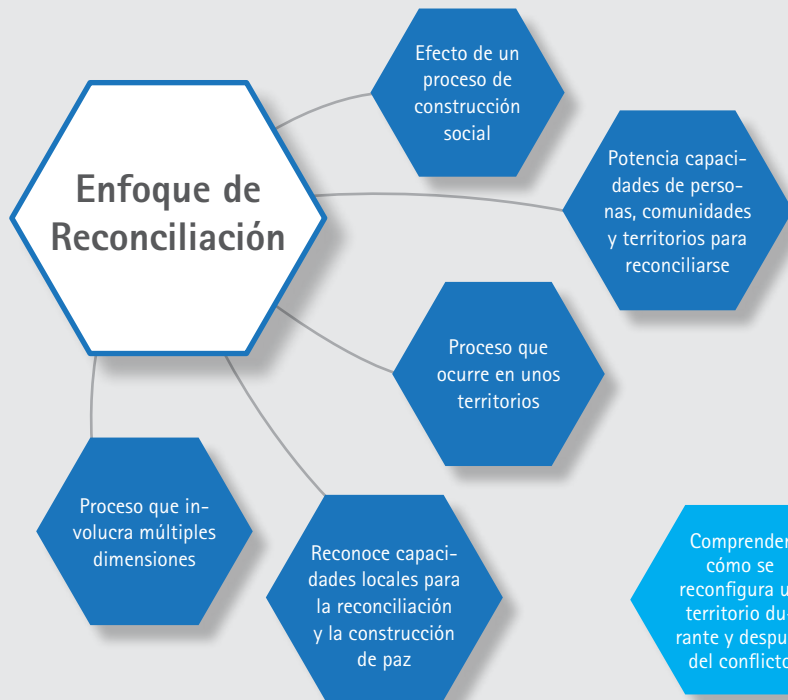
Enfoque de Reconciliación

Efecto de un proceso de construcción social

Potencia capacidades de personas, comunidades y territorios para reconciliarse

Proceso que ocurre en unos territorios

Proceso que involucra múltiples dimensiones

Reconoce capacidades locales para la reconciliación y la construcción de paz

Comprender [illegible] cómo se reconfigura u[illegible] territorio du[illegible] rante y despu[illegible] del conflicto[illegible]